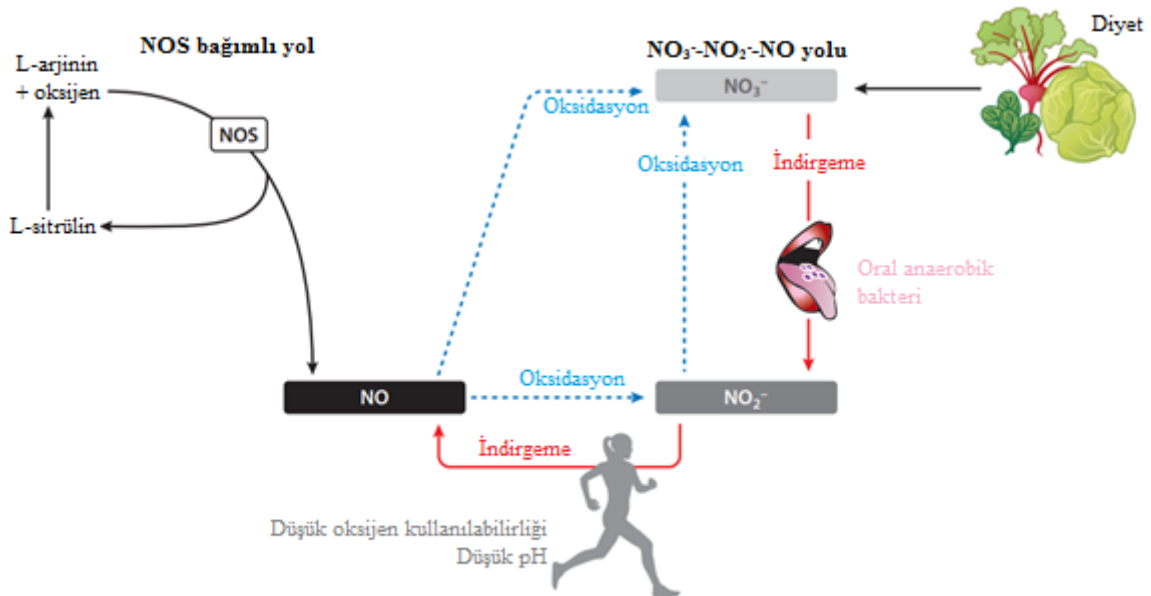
NOS bağımlı yol

L-arjinin + oksijen

NOS

L-sitrülin

$NO_3^-$-$NO_2^-$-NO yolu

Diyet

$NO_3^-$

Oksidasyon

Oksidasyon

İndirgeme

Oral anaerobik bakteri

NO

Oksidasyon

$NO_2^-$

İndirgeme

Düşük oksijen kullanılabilirliği
Düşük pH